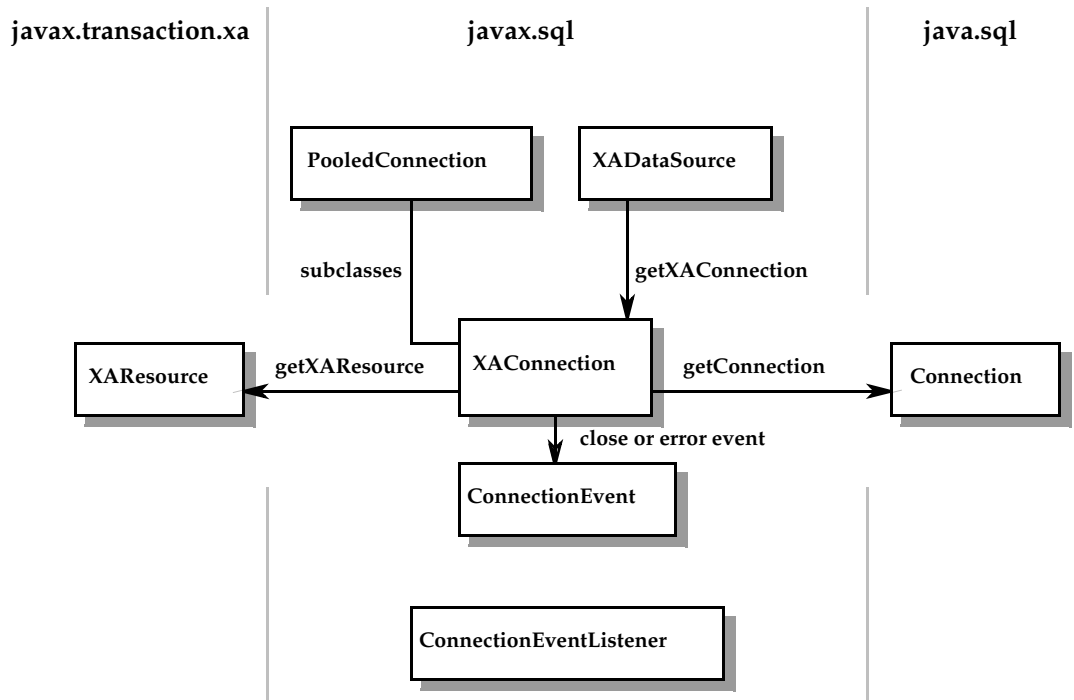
javax.transaction.xa

javax.sql

java.sql

PooledConnection

XADataSource

subclasses

getXAConnection

XAResource

getXAResource

XAConnection

getConnection

Connection

close or error event

ConnectionEvent

ConnectionEventListener